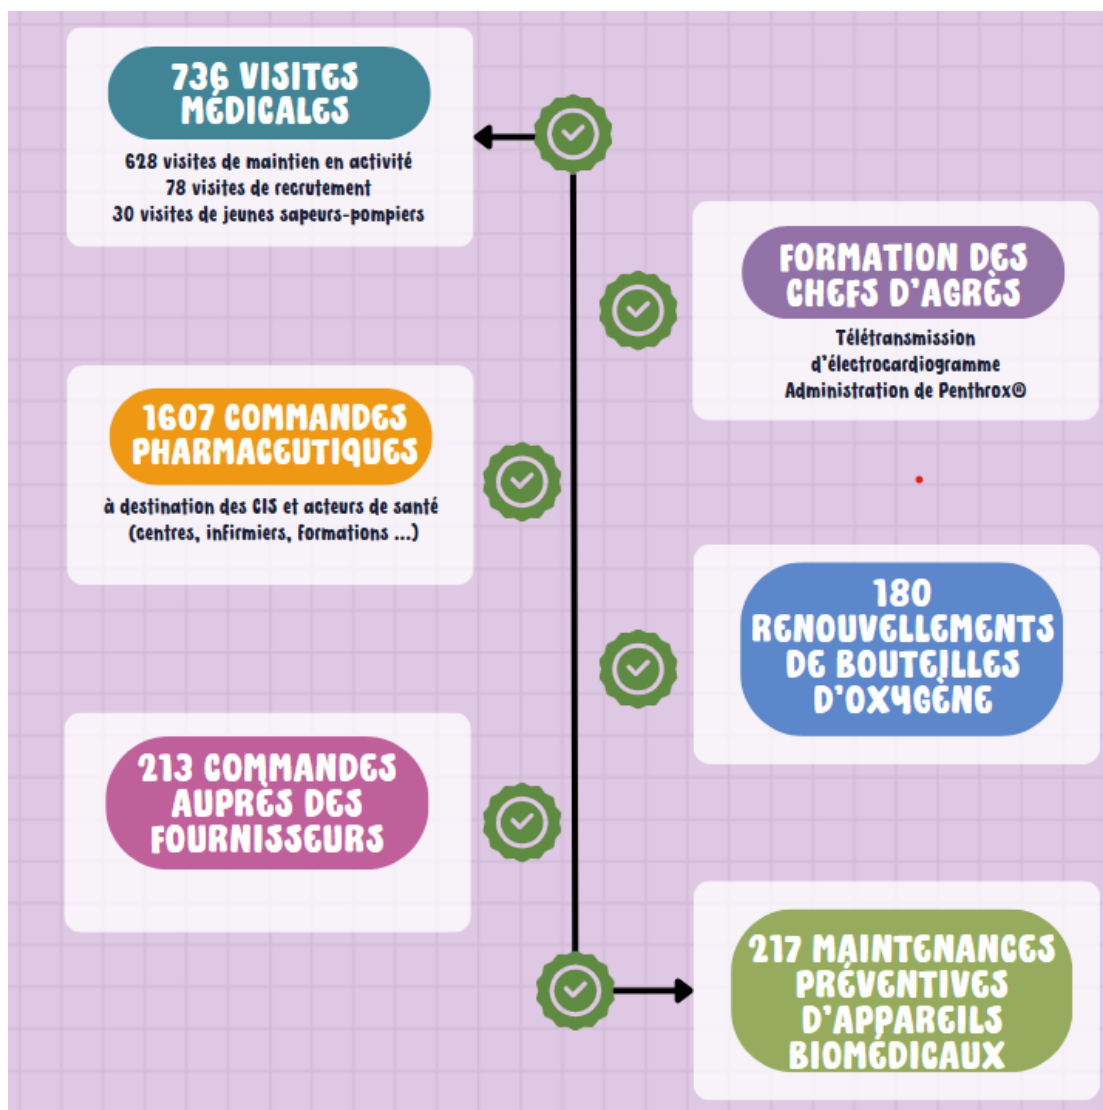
736 VISITES MÉDICALES

628 visites de maintien en activité
78 visites de recrutement
30 visites de jeunes sapeurs-pompiers

FORMATION DES CHEFS D'AGRÈS

Télétransmission d'électrocardiogramme
Administration de Penthrox®

1607 COMMANDES PHARMACEUTIQUES

à destination des CIS et acteurs de santé (centres, infirmiers, formations ...)

180 RENOUVELLEMENTS DE BOUTEILLES D'OXYGÈNE

213 COMMANDES AUPRÈS DES FOURNISSEURS

217 MAINTENANCES PRÉVENTIVES D'APPAREILS BIOMÉDICAUX